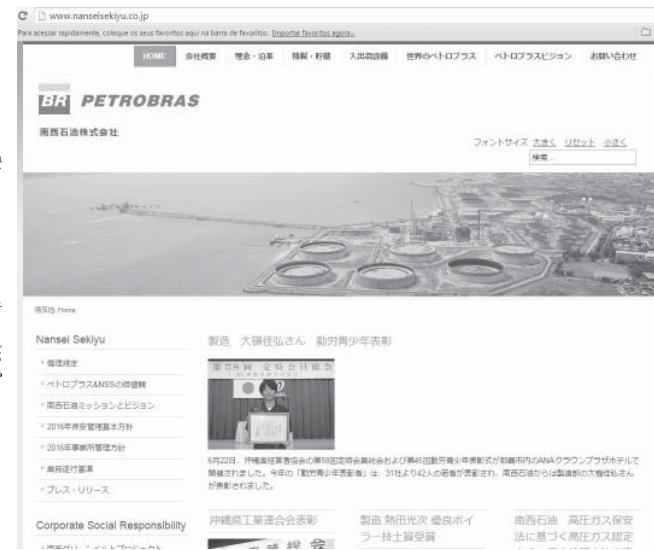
www.nanseisekiyu.co.jp

Para acessar rapidamente, coloque os seus favoritos aqui na barra de favoritos. Importar favoritos agora...

HOME 会社概要 理念・沿革 精製・貯蔵 入出荷設備 世界のペトロブラス ペトロブラスビジョン お問い合わせ

BR PETROBRAS

南西石油株式会社

フォントサイズ 大きく リセット 小さく

検索...

現在地: Home

Nansei Sekiyu

倫理規定

ペトロブラス&NSSの価値観

南西石油ミッションとビジョン

2016年保安管理基本方針

2016年事業所管理方針

業務遂行基準

プレス・リリース

Corporate Social Responsibility

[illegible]

製造 大嶺征弘さん 勤労青少年表彰

6月22日、沖縄県経営者協会の第58回定時会員総会および第45回勤労青少年表彰式が那覇市内のANAクラウンプラザホテルで開催されました。今年の「勤労青少年表彰者」は、31社より42人の若者が表彰され、南西石油からは製造部の大嶺征弘さんが表彰されました。

沖縄県工業連合会表彰

製造 熱田光次 優良ボイラー技士賞受賞

南西石油 高圧ガス保安法に基づく高圧ガス認定